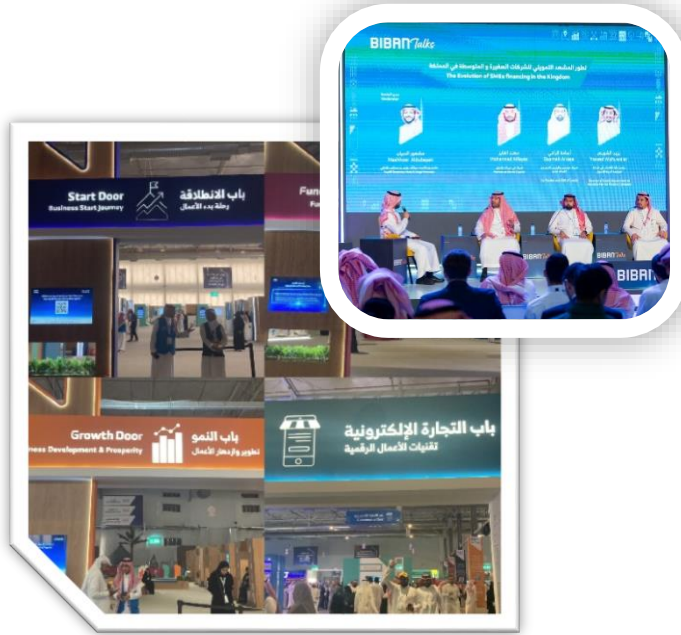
BIBAN Talks

تطور المشهد التمويلي للشركات الصغيرة والمتوسطة في المملكة
The Evolution of SMEs financing in the Kingdom

Start Door
Business Start Journey
باب الانطلاقة
رحلة بدء الأعمال

Fun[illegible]
Fun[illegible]

Growth Door
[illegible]ness Development & Prosperity
باب النمو
تطوير وازدهار الأعمال

باب التجارة الإلكترونية
تقنيات الأعمال الرقمية

BIBAN